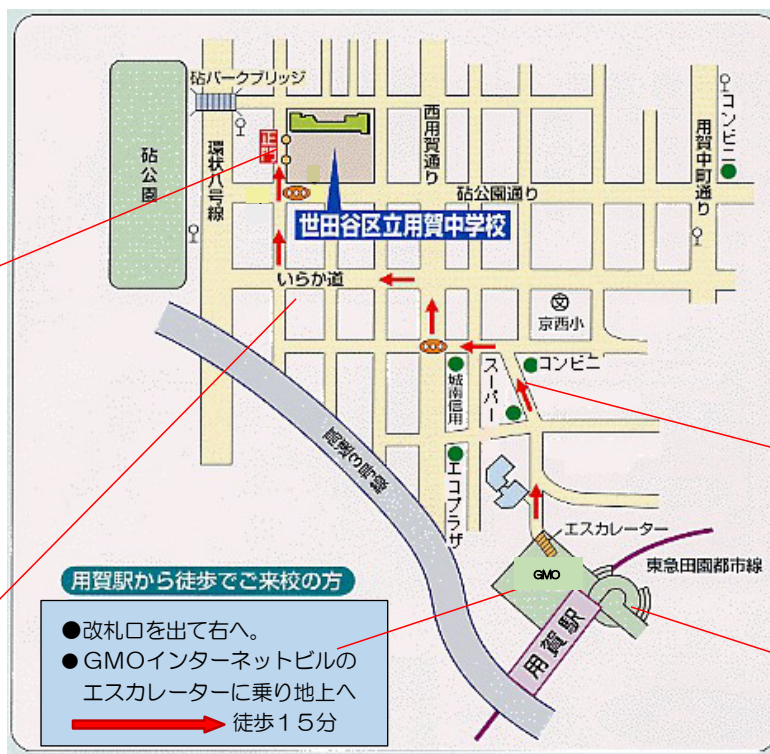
砧パークブリッジ

砧公園

環状八号線

正門

西用賀通り

砧公園通り

世田谷区立用賀中学校

コンビニ

用賀中町通り

いらか道

京西小

コンビニ

城南信用

スーパー

首都高3号線

エコプラザ

エスカレーター

東急田園都市線

GMO

用賀駅

用賀駅から徒歩でご来校の方

●改札口を出て右へ。
●GMOインターネットビルのエスカレーターに乗り地上へ

徒歩15分